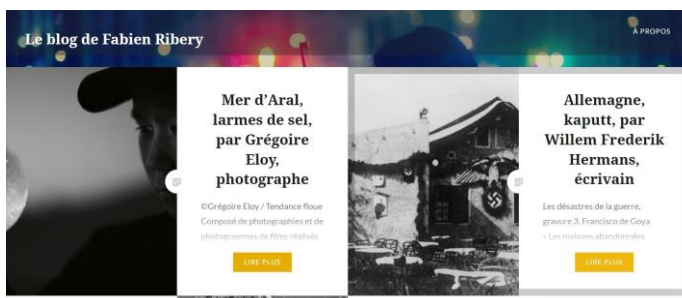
Le blog de Fabien Ribery

À PROPOS

Mer d'Aral, larmes de sel, par Grégoire Eloy, photographe

©Grégoire Eloy / Tendance floue Composé de photographies et de photogrammes de films réalisés

LIRE PLUS

Allemagne, kaputt, par Willem Frederik Hermans, écrivain

Les désastres de la guerre, gravure 3, Francisco de Goya « Les maisons abandonnées

LIRE PLUS